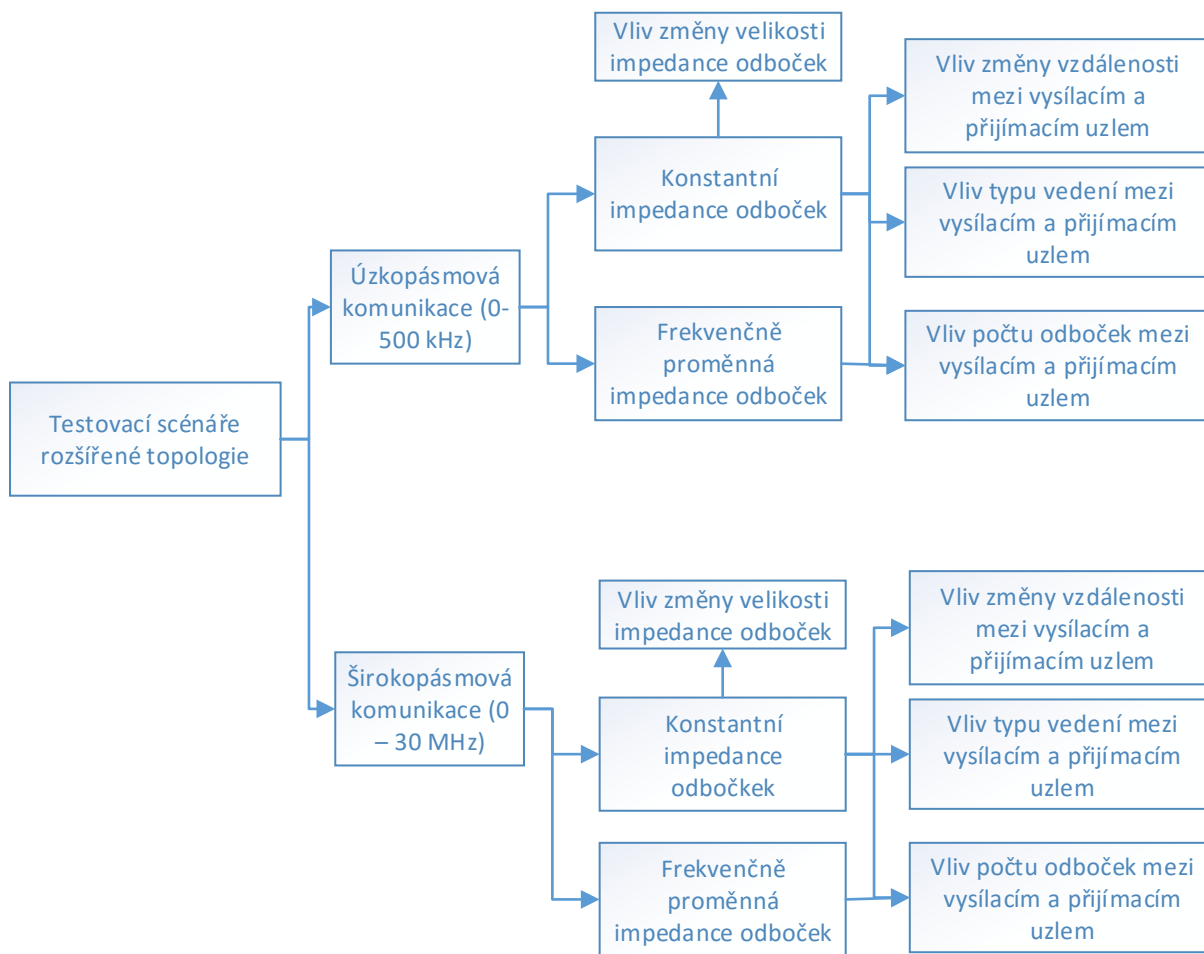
Testovací scénáře rozšířené topologie

Úzkopásmová komunikace (0-500 kHz)

Vliv změny velikosti impedance odboček

Konstantní impedance odboček

Frekvenčně proměnná impedance odboček

Vliv změny vzdálenosti mezi vysílacím a přijímacím uzlem

Vliv typu vedení mezi vysílacím a přijímacím uzlem

Vliv počtu odboček mezi vysílacím a přijímacím uzlem

Širokopásmová komunikace (0 – 30 MHz)

Vliv změny velikosti impedance odboček

Konstantní impedance odbočkek

Frekvenčně proměnná impedance odboček

Vliv změny vzdálenosti mezi vysílacím a přijímacím uzlem

Vliv typu vedení mezi vysílacím a přijímacím uzlem

Vliv počtu odboček mezi vysílacím a přijímacím uzlem